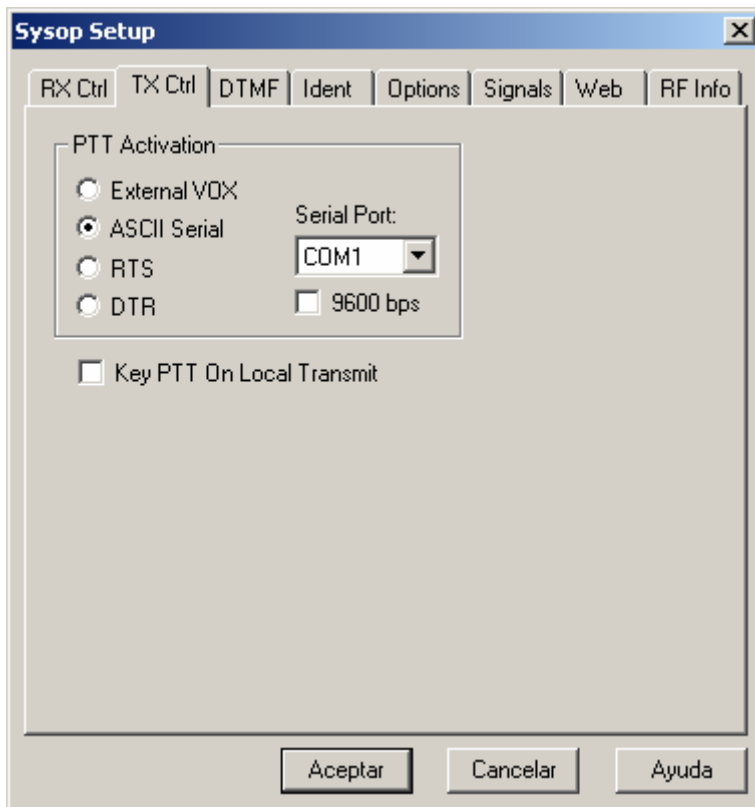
Sysop Setup

RX Ctrl | TX Ctrl | DTMF | Ident | Options | Signals | Web | RF Info

PTT Activation

External VOX

ASCII Serial

RTS

DTR

Serial Port:

COM1

9600 bps

Key PTT On Local Transmit

Aceptar

Cancelar

Ayuda